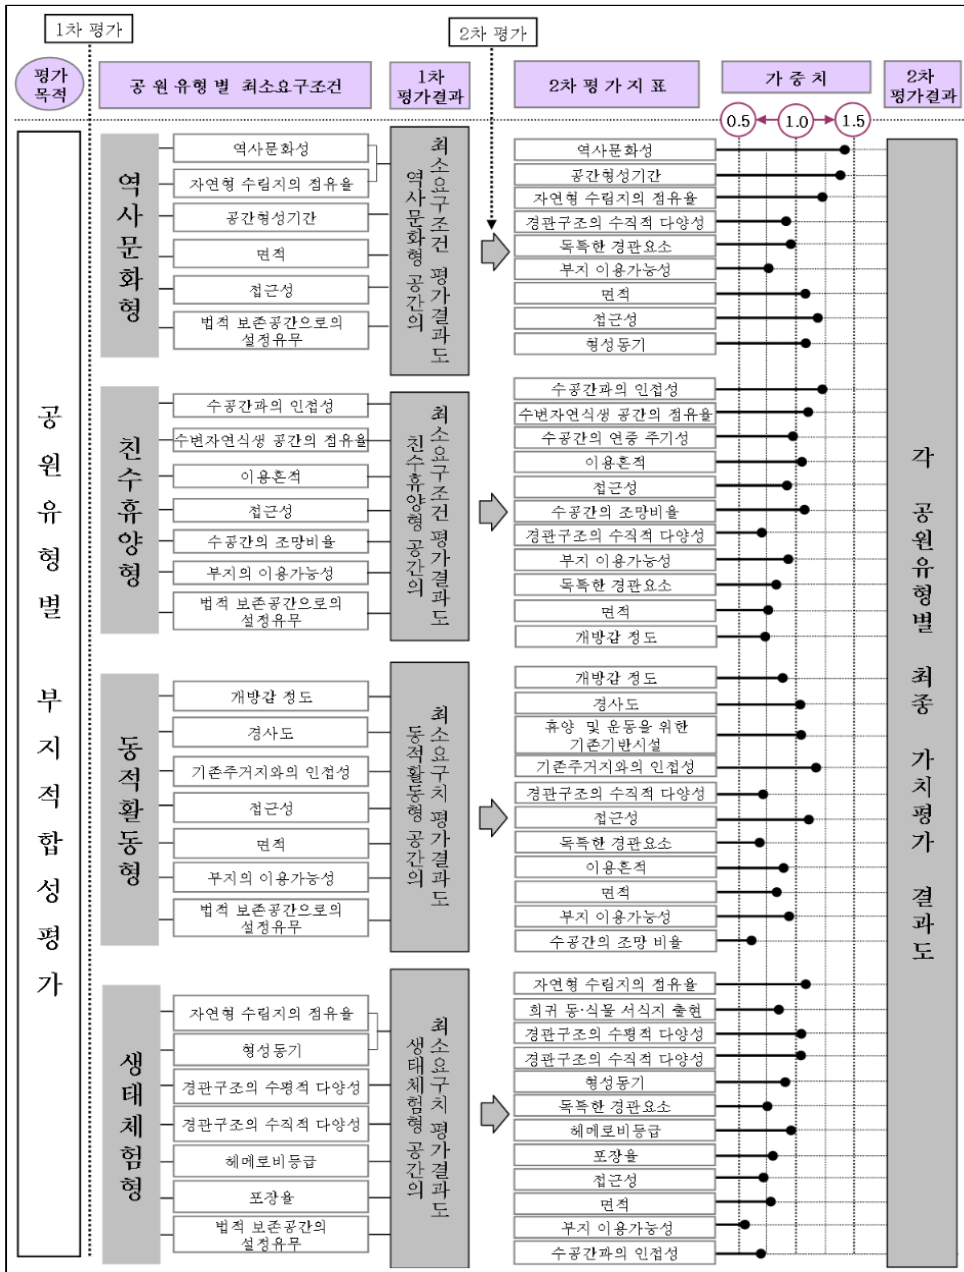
1차 평가

2차 평가

평가목적

공 원 유형별 최소요구조건

1차 평가결과

2차 평 가 지 표

가 중 치

2차 평가결과

0.5 1.0 1.5

공원유형별 부지적합성평가

역사문화형

역사문화성
자연형 수림지의 점유율
공간형성기간
면적
접근성
법적 보존공간으로의 설정유무

역사문화형 공간의 최소요구조건 평가결과도

역사문화성
공간형성기간
자연형 수림지의 점유율
경관구조의 수직적 다양성
독특한 경관요소
부지 이용가능성
면적
접근성
형성동기

친수휴양형

수공간과의 인접성
수변자연식생 공간의 점유율
이용흔적
접근성
수공간의 조망비율
부지의 이용가능성
법적 보존공간으로의 설정유무

친수휴양형 공간의 최소요구조건 평가결과도

수공간과의 인접성
수변자연식생 공간의 점유율
수공간의 연중 주기성
이용흔적
접근성
수공간의 조망비율
경관구조의 수직적 다양성
부지 이용가능성
독특한 경관요소
면적
개방감 정도

동적활동형

개방감 정도
경사도
기존주거지와의 인접성
접근성
면적
부지의 이용가능성
법적 보존공간으로의 설정유무

동적활동형 공간의 최소요구치 평가결과도

개방감 정도
경사도
휴양 및 운동을 위한 기존기반시설
기존주거지와의 인접성
경관구조의 수직적 다양성
접근성
독특한 경관요소
이용흔적
면적
부지 이용가능성
수공간의 조망 비율

생태체험형

자연형 수림지의 점유율
형성동기
경관구조의 수평적 다양성
경관구조의 수직적 다양성
헤메로비등급
포장율
법적 보존공간의 설정유무

생태체험형 공간의 최소요구치 평가결과도

자연형 수림지의 점유율
희귀 동·식물 서식지 출현
경관구조의 수평적 다양성
경관구조의 수직적 다양성
형성동기
독특한 경관요소
헤메로비등급
포장율
접근성
면적
부지 이용가능성
수공간과의 인접성

각 공원유형별 최종 가치평가 결과도